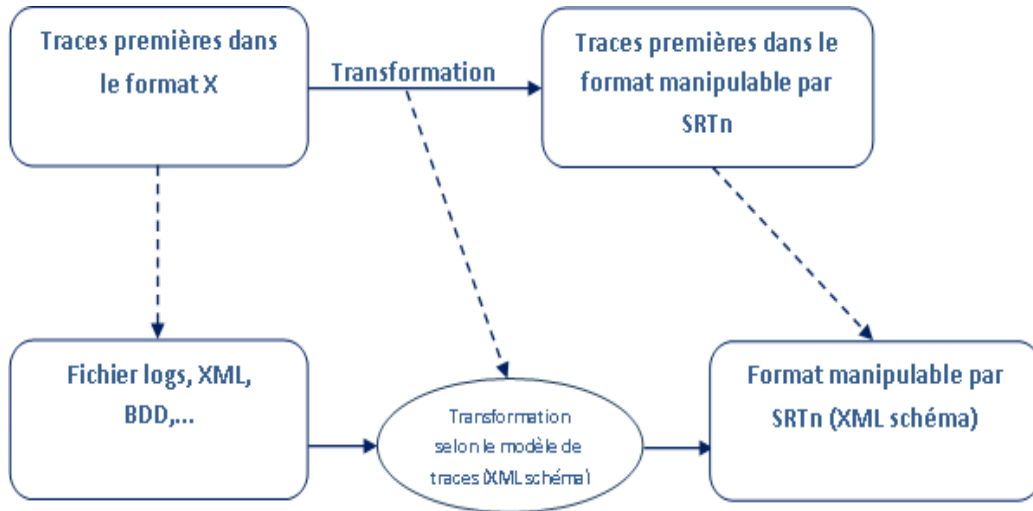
Traces premières dans le format X

Transformation

Traces premières dans le format manipulable par SRTn

Fichier logs, XML, BDD,...

Transformation selon le modèle de traces (XML schéma)

Format manipulable par SRTn (XML schéma)